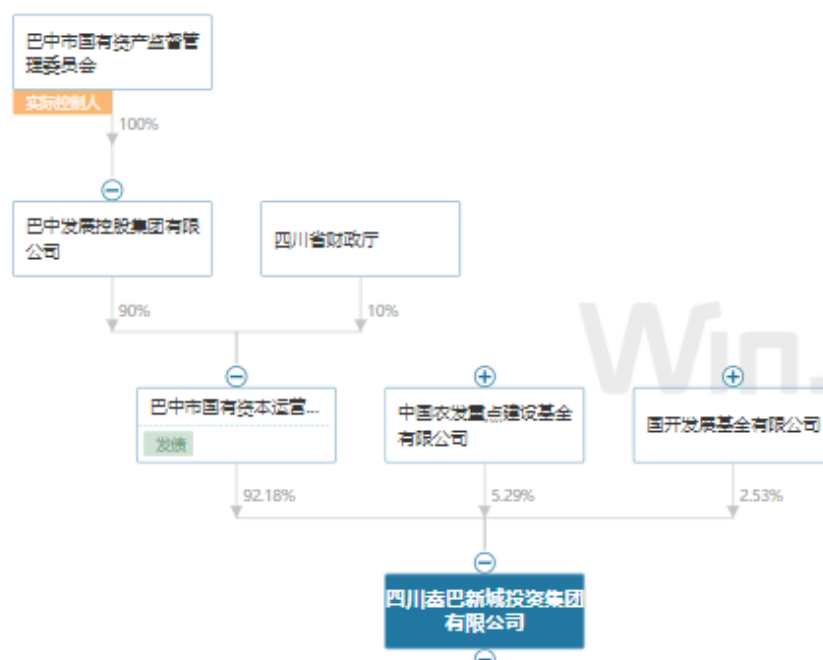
巴中市国有资产监督管理委员会

实际控制人

100%

巴中发展控股集团有限公司

四川省财政厅

90%

10%

巴中市国有资本运营...

发债

中国农发重点建设基金有限公司

国开发展基金有限公司

92.18%

5.29%

2.53%

四川秦巴新城投资集团有限公司

Win.